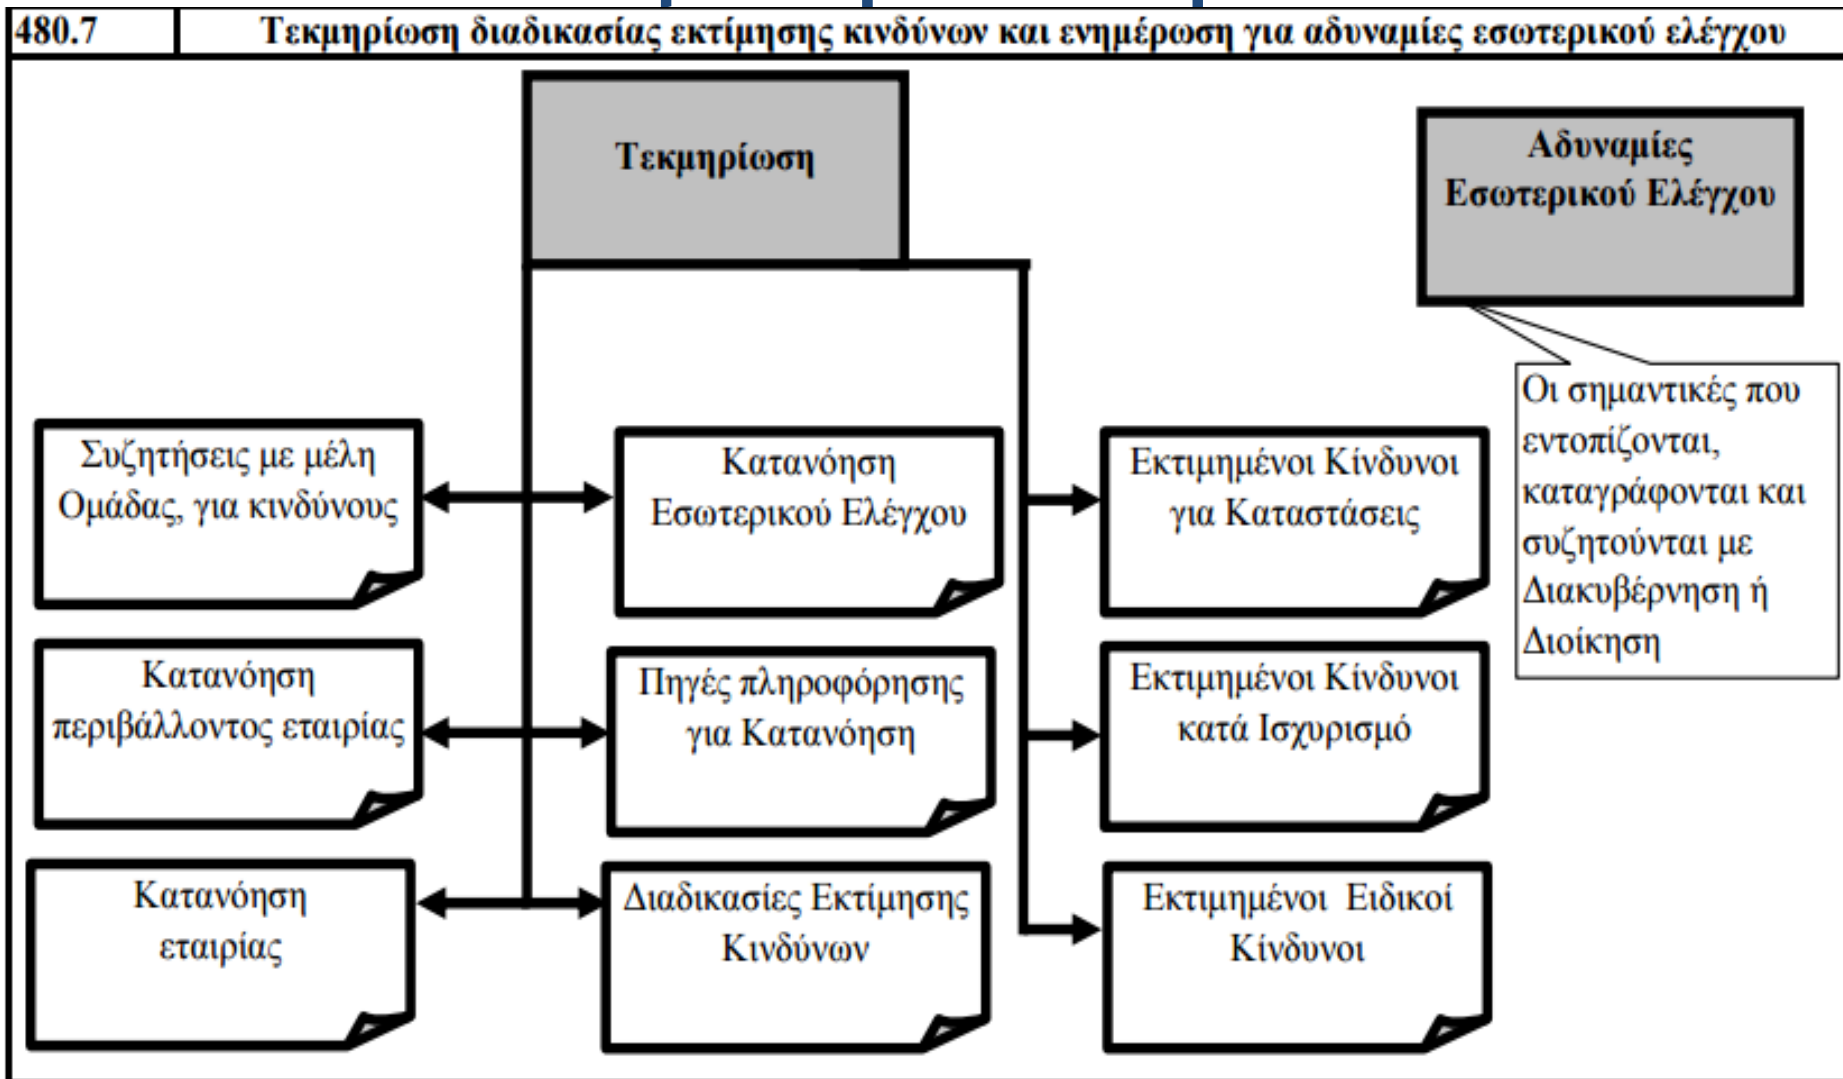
480.7 Τεκμηρίωση διαδικασίας εκτίμησης κινδύνων και ενημέρωση για αδυναμίες εσωτερικού ελέγχου

Τεκμηρίωση

Αδυναμίες Εσωτερικού Ελέγχου

Οι σημαντικές που εντοπίζονται, καταγράφονται και συζητούνται με Διακυβέρνηση ή Διοίκηση

Συζητήσεις με μέλη Ομάδας, για κινδύνους

Κατανόηση Εσωτερικού Ελέγχου

Εκτιμημένοι Κίνδυνοι για Καταστάσεις

Κατανόηση περιβάλλοντος εταιρίας

Πηγές πληροφόρησης για Κατανόηση

Εκτιμημένοι Κίνδυνοι κατά Ισχυρισμό

Κατανόηση εταιρίας

Διαδικασίες Εκτίμησης Κινδύνων

Εκτιμημένοι Ειδικοί Κίνδυνοι